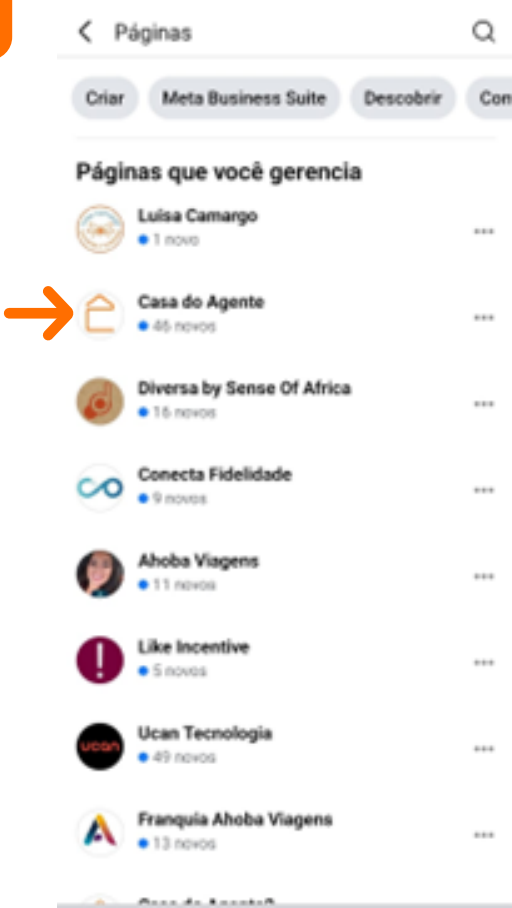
Páginas

Criar
Meta Business Suite
Descobrir
Con

Páginas que você gerencia

Luisa Camargo
1 novo
...

Casa do Agente
46 novos
...

Diversa by Sense Of Africa
16 novos
...

Conecta Fidelidade
9 novos
...

Ahoba Viagens
11 novos
...

Like Incentive
5 novos
...

ucan
Ucan Tecnologia
49 novos
...

Franquia Ahoba Viagens
13 novos
...

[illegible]